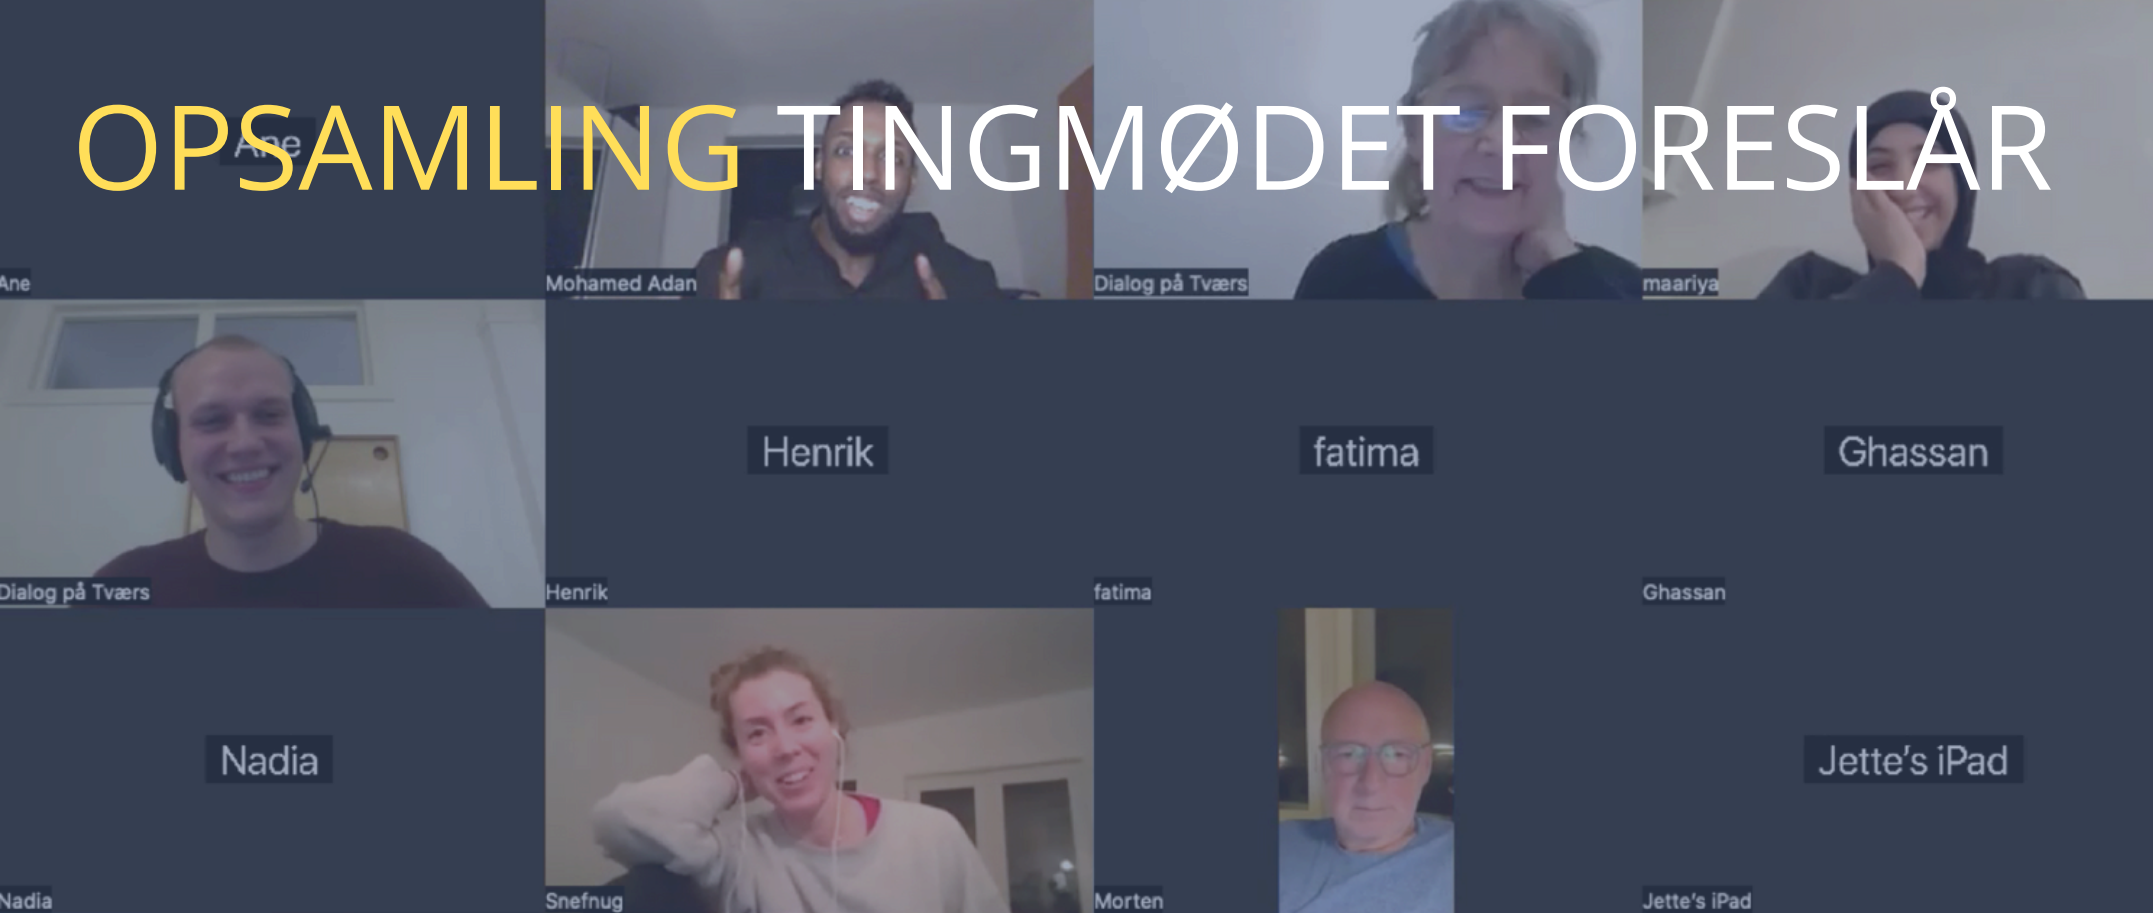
OPSAMLING TINGMØDET FORESLÅR

Ane

Ane

Mohamed Adan

Dialog på Tværs

maariya

Dialog på Tværs

Henrik

Henrik

fatima

fatima

Ghassan

Ghassan

Nadia

Nadia

Snefnug

Morten

Jette's iPad

Jette's iPad